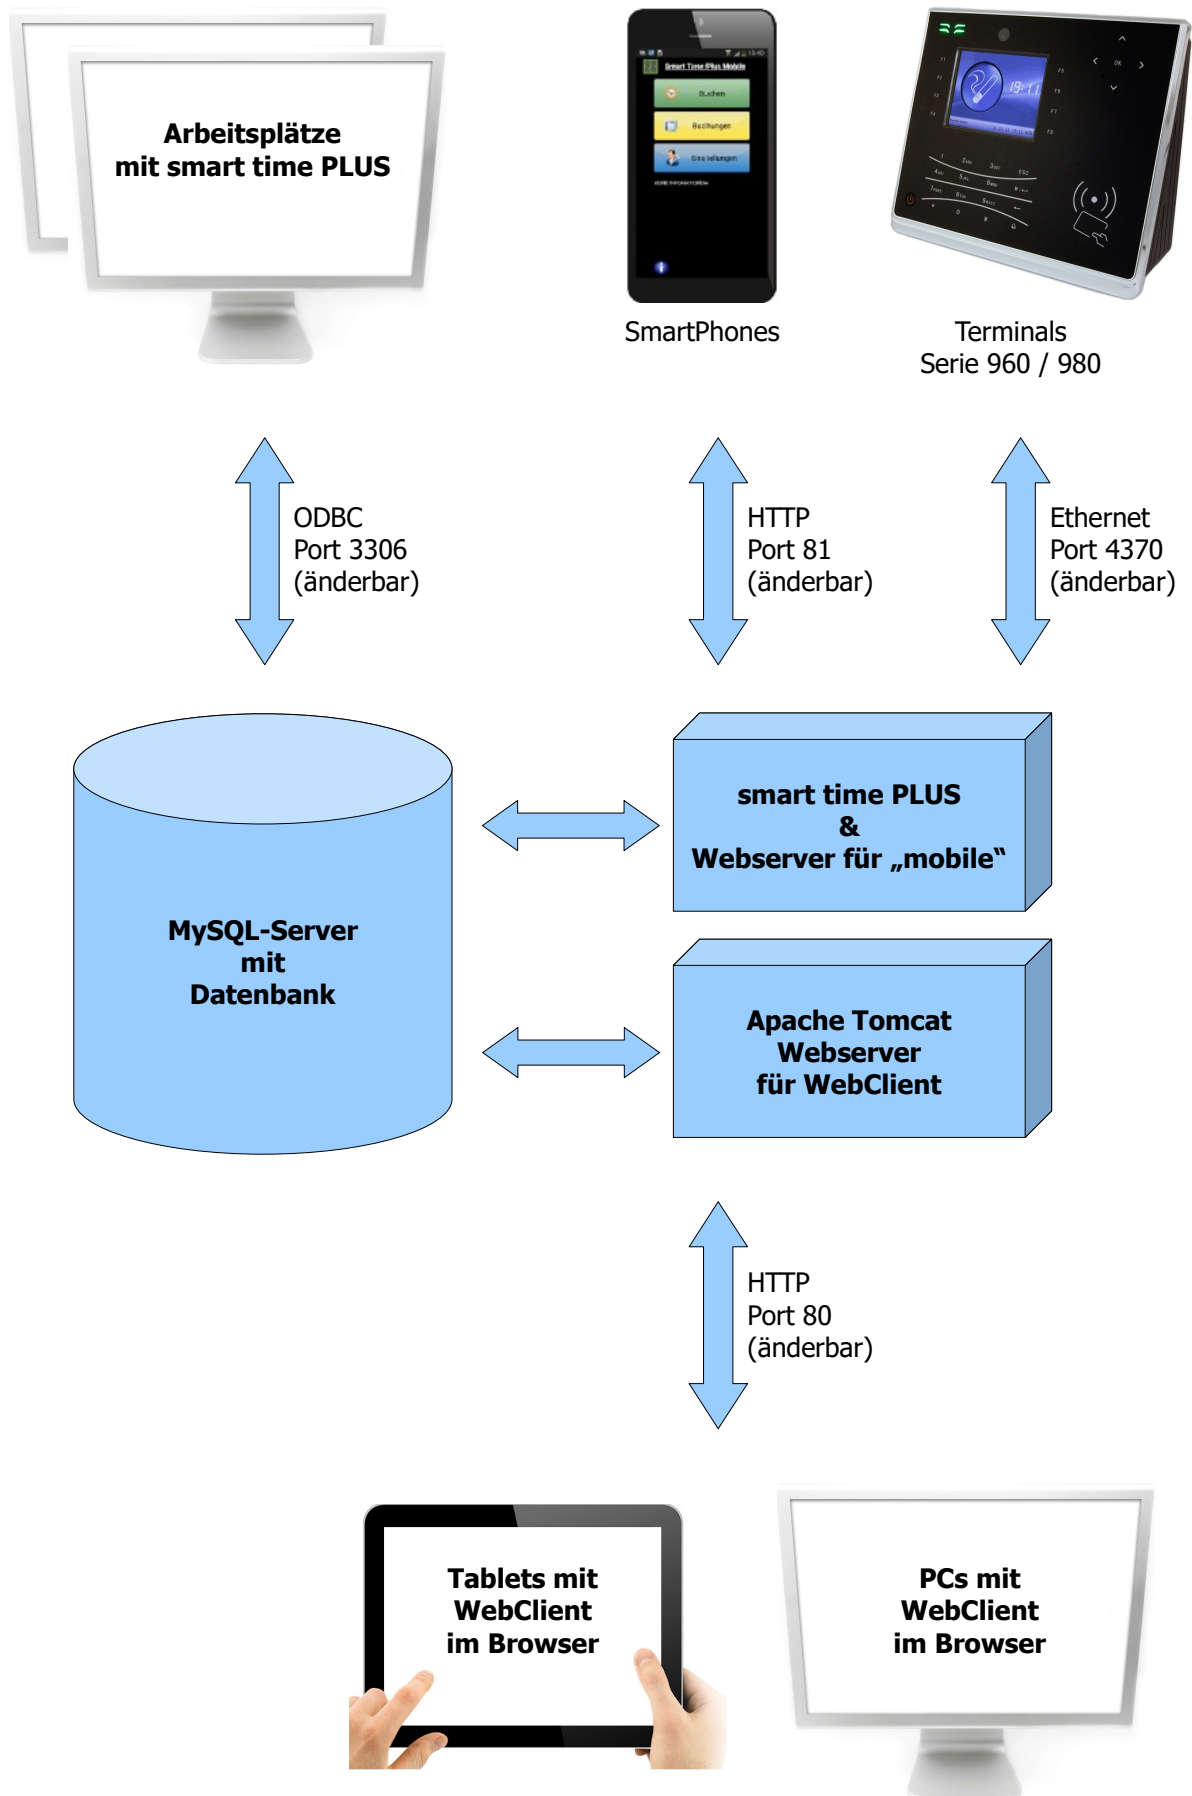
Arbeitsplätze
mit smart time PLUS

Smart Time Plus Mobile

Buchen

Buchungen

Einstellungen

SmartPhones

Terminals
Serie 960 / 980

ODBC
Port 3306
(änderbar)

HTTP
Port 81
(änderbar)

Ethernet
Port 4370
(änderbar)

MySQL-Server
mit
Datenbank

smart time PLUS
&
Webserver für „mobile"

Apache Tomcat
Webserver
für WebClient

HTTP
Port 80
(änderbar)

Tablets mit
WebClient
im Browser

PCs mit
WebClient
im Browser